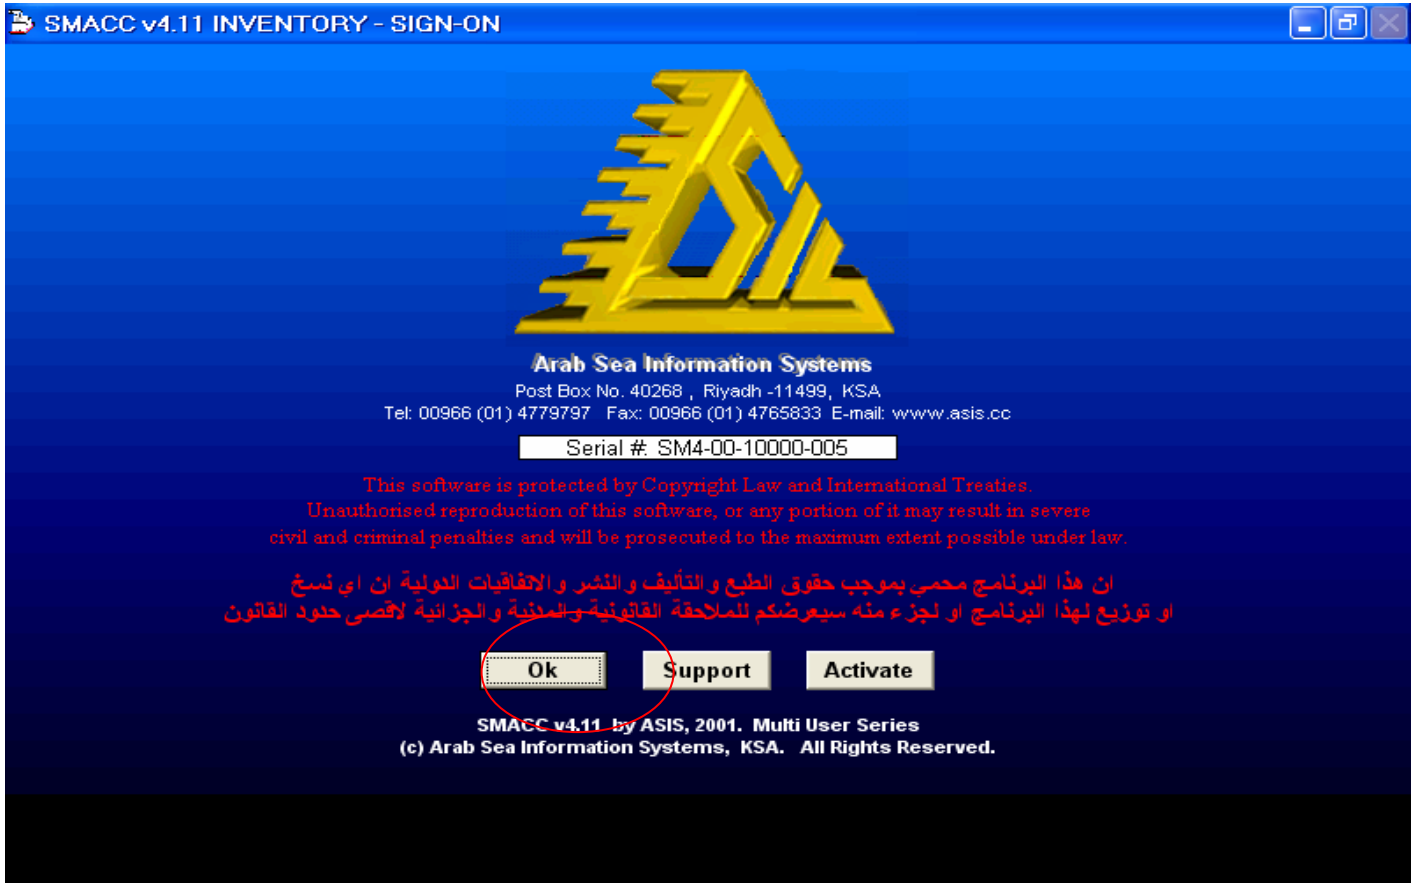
SMACC v4.11 INVENTORY - SIGN-ON

Arab Sea Information Systems
Post Box No. 40268 , Riyadh -11499, KSA
Tel: 00966 (01) 4779797 Fax: 00966 (01) 4765833 E-mail: www.asis.cc

Serial #: SM4-00-10000-005

This software is protected by Copyright Law and International Treaties. Unauthorised reproduction of this software, or any portion of it may result in severe civil and criminal penalties and will be prosecuted to the maximum extent possible under law.

ان هذا البرنامج محمي بموجب حقوق الطبع و التأليف و النشر و الاتفاقيات الدولية ان اي نسخ او توزيع لهذا البرنامج او لجزء منه سيعرضكم للملاحقة القانونية و المدنية و الجزائية لاقصى حدود القانون

Ok

Support

Activate

SMACC v4.11 by ASIS, 2001. Multi User Series
(c) Arab Sea Information Systems, KSA. All Rights Reserved.